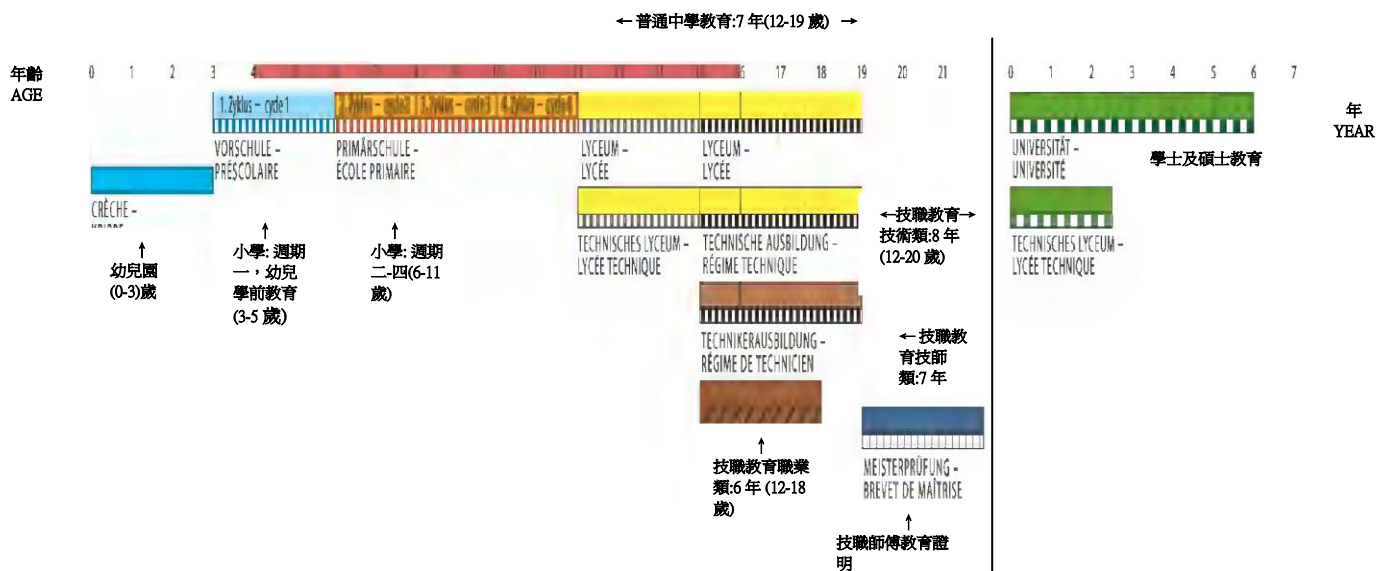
← 普通中學教育:7 年(12-19 歲) →

年齡
AGE

0 1 2 3 4 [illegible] 6 17 18 19 20 21

1. Zyklus – cycle 1
2. Zyklus – cycle 2 3. Zyklus – cycle 3 4. Zyklus – cycle 4

VORSCHULE – PRÉSCOLAIRE

PRIMÄRSCHULE – ÉCOLE PRIMAIRE

LYCEUM – LYCÉE

LYCEUM – LYCÉE

CRÈCHE – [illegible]

↑
幼兒園 (0-3)歲

↑
小學: 週期一，幼兒學前教育 (3-5 歲)

↑
小學: 週期二-四(6-11 歲)

TECHNISCHES LYCEUM – LYCÉE TECHNIQUE

TECHNISCHE AUSBILDUNG – RÉGIME TECHNIQUE

←技職教育→
技術類:8 年 (12-20 歲)

TECHNIKERAUSBILDUNG – RÉGIME DE TECHNICIEN

← 技職教育技師類:7 年

↑
技職教育職業類:6 年 (12-18 歲)

MEISTERPRÜFUNG – BREVET DE MAÎTRISE

↑
技職師傅教育證明

0 1 2 3 4 5 6 7

年
YEAR

UNIVERSITÄT – UNIVERSITÉ

學士及碩士教育

TECHNISCHES LYCEUM – LYCÉE TECHNIQUE